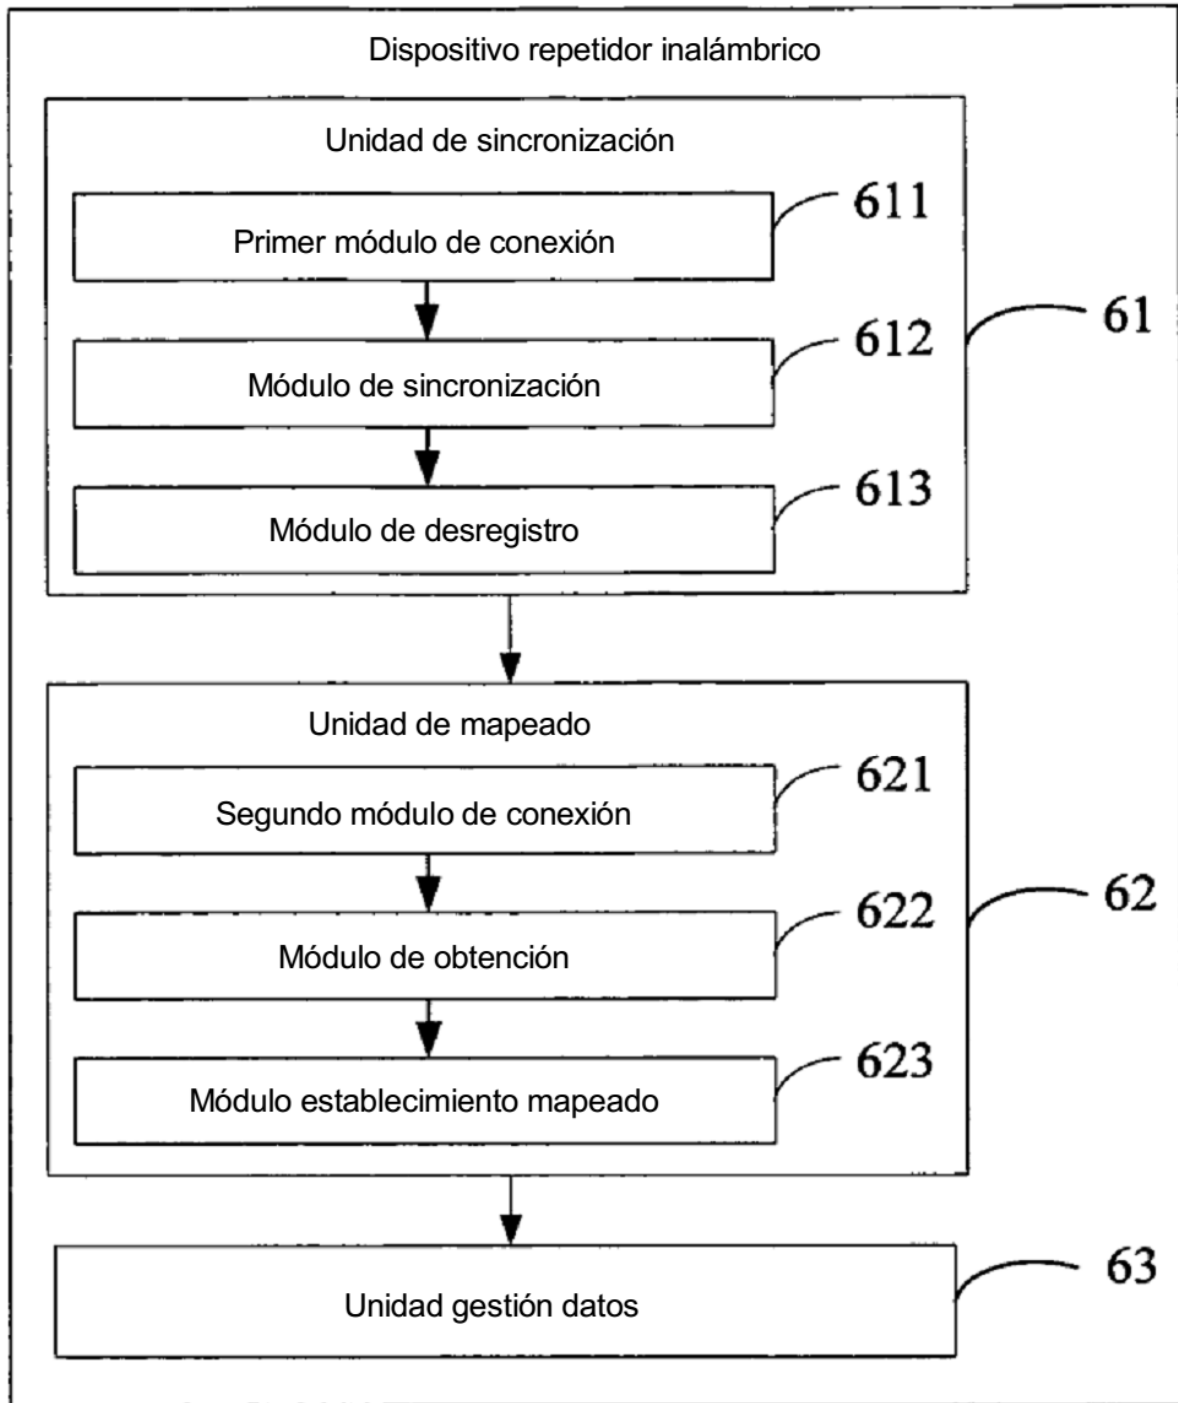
Dispositivo repetidor inalámbrico

Unidad de sincronización

611
Primer módulo de conexión

612
Módulo de sincronización

61

613
Módulo de desregistro

Unidad de mapeado

621
Segundo módulo de conexión

622
Módulo de obtención

62

623
Módulo establecimiento mapeado

63
Unidad gestión datos